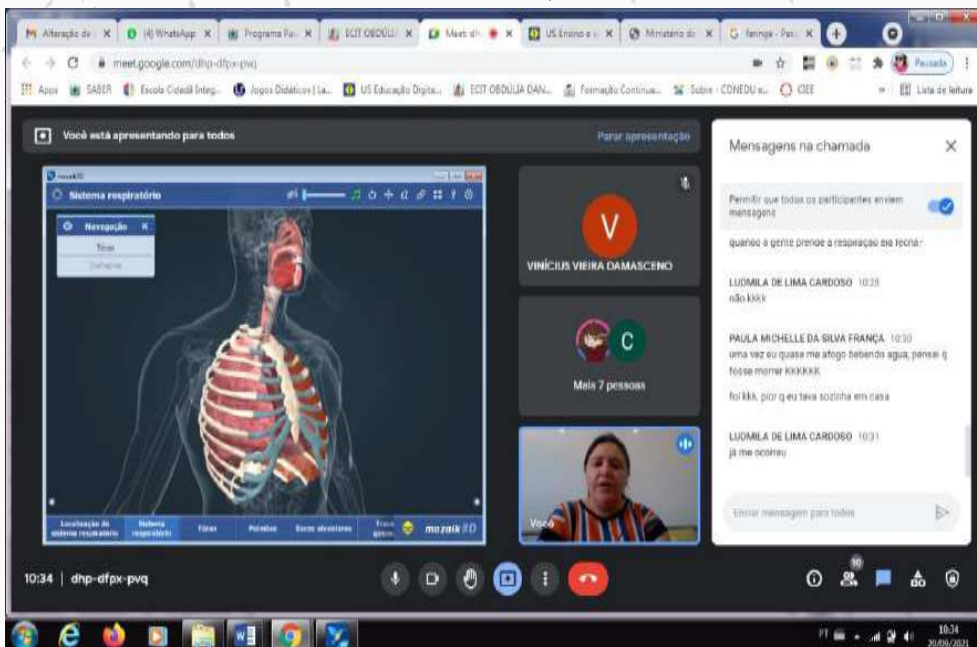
Alteração de | (4) WhatsApp | Programa Pa | ECIT OBDÚLI | Meet: dh | US Ensino e | Ministério d | faringe - Pes

meet.google.com/dhp-dfpx-pvq

Pausada

Apps | SABER | Escola Cidadã Integ... | Jogos Didáticos | La... | US Educação Digita... | ECIT OBDULIA DAN... | Formação Continua... | Sobre - CONEDU e... | CIEE | Lista de leitura

Você está apresentando para todos

Parar apresentação

mozaik3D

Sistema respiratório

Navegação

Tímo

Detalhes

Localização do sistema respiratório | Sistema respiratório | Timo | Pulmões | Sacos alveolares | Troca gasos...

mozaik3D

V

VINÍCIUS VIEIRA DAMASCENO

C

Mais 7 pessoas

Você

Mensagens na chamada

Permitir que todos os participantes enviem mensagens

quando a gente prende a respiração ela fecha?

LUDMILA DE LIMA CARDOSO 10:28
não kkkk

PAULA MICHELLE DA SILVA FRANÇA 10:30
uma vez eu quase me afogo bebendo agua, pensei q fosse morrer KKKKKK

foi kkk, pior q eu tava sozinha em casa

LUDMILA DE LIMA CARDOSO 10:31
já me ocorreu

Enviar mensagem para todos

10:34 | dhp-dfpx-pvq

10

PT 10:34 20/06/2021